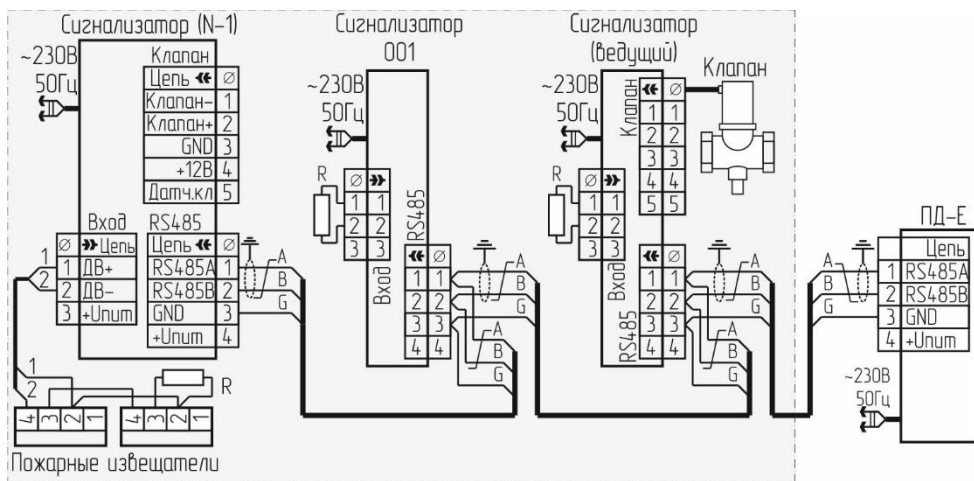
Сигнализатор (N–1)

~230В
50Гц

Клапан

| Цепь | ∅ |
|---|---|
| Клапан– | 1 |
| Клапан+ | 2 |
| GND | 3 |
| +12В | 4 |
| Датч.кл | 5 |

Вход

| ∅ | Цепь |
|---|---|
| 1 | ДВ+ |
| 2 | ДВ– |
| 3 | +Uпит |

RS485

| Цепь | ∅ |
|---|---|
| RS485A | 1 |
| RS485B | 2 |
| GND | 3 |
| +Uпит | 4 |

1
2
A
B
G
1
2
4 3 2 1
4 3 2 1
R
Пожарные извещатели

Сигнализатор
001

~230В
50Гц
R
∅
1 1
2 2
3 3
Вход
RS485
∅
1 1
2 2
3 3
4 4
A
B
G
A
B
G

Сигнализатор
(ведущий)

~230В
50Гц
Клапан
Клапан
∅
1 1
2 2
3 3
4 4
5 5
R
∅
1 1
2 2
3 3
Вход
RS485
∅
1 1
2 2
3 3
4 4
A
B
G
A
B
G

ПД–Е

| | Цепь |
|---|---|
| 1 | RS485A |
| 2 | RS485B |
| 3 | GND |
| 4 | +Uпит |

A
B
G
~230В
50Гц